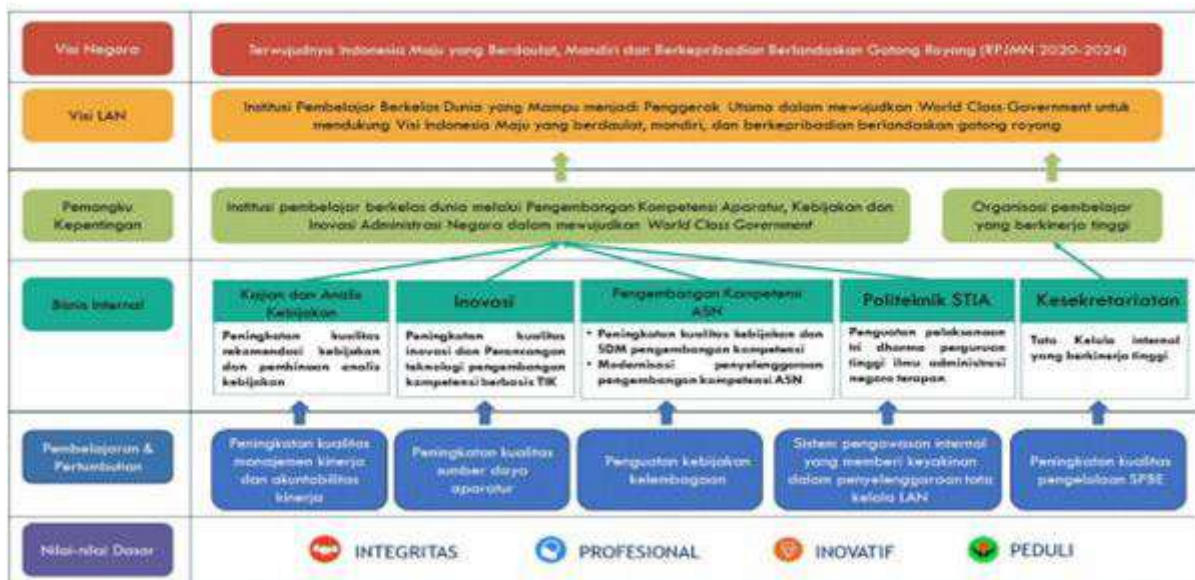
Visi Negara

Terwujudnya Indonesia Maju yang Berdaulat, Mandiri dan Berkepribadian Berlandaskan Gotong Royong (RPJMN 2020-2024)

Visi LAN

Institusi Pembelajar Berkelas Dunia yang Mampu menjadi Penggerak Utama dalam mewujudkan World Class Government untuk mendukung Visi Indonesia Maju yang berdaulat, mandiri, dan berkepribadian berlandaskan gotong royong

Pemangku Kepentingan

Institusi pembelajar berkelas dunia melalui Pengembangan Kompetensi Aparatur, Kebijakan dan Inovasi Administrasi Negara dalam mewujudkan World Class Government

Organisasi pembelajar yang berkinerja tinggi

Bisnis Internal

Kajian dan Analis Kebijakan

Peningkatan kualitas rekomendasi kebijakan dan pembinaan analis kebijakan

Inovasi

Peningkatan kualitas inovasi dan Perancangan teknologi pengembangan kompetensi berbasis TIK

Pengembangan Kompetensi ASN

• Peningkatan kualitas kebijakan dan SDM pengembangan kompetensi
• Modernisasi penyelenggaraan pengembangan kompetensi ASN

Politeknik STIA

Penguatan pelaksanaan tri dharma perguruan tinggi ilmu administrasi negara terapan

Kesekretariatan

Tata Kelola internal yang berkinerja tinggi

Pembelajaran & Pertumbuhan

Peningkatan kualitas manajemen kinerja dan akuntabilitas kinerja

Peningkatan kualitas sumber daya aparatur

Penguatan kebijakan kelembagaan

Sistem pengawasan internal yang memberi keyakinan dalam penyelenggaraan tata kelola LAN

Peningkatan kualitas pengelolaan SPBE

Nilai-nilai Dasar

INTEGRITAS

PROFESIONAL

INOVATIF

PEDULI